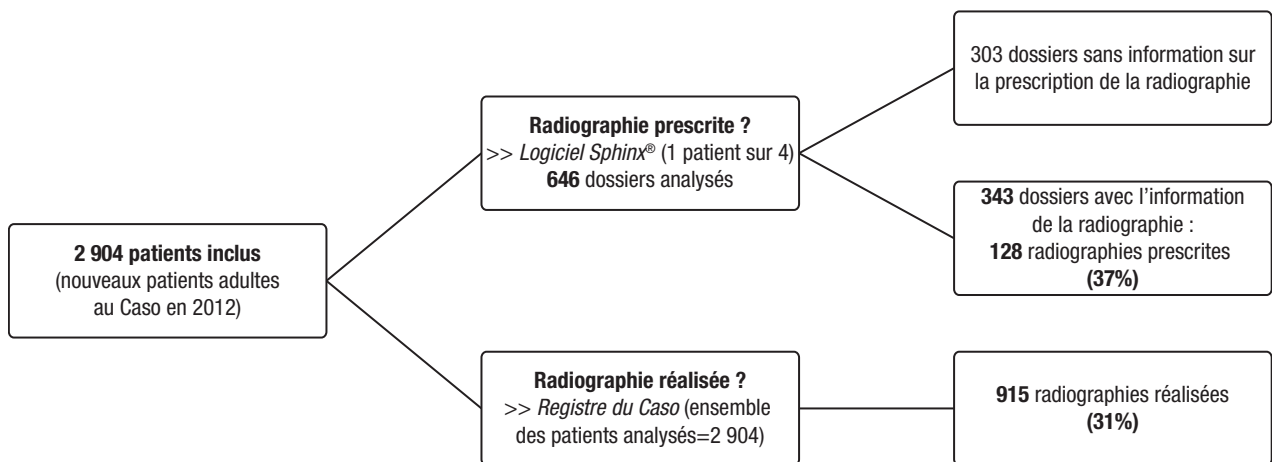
**2 904 patients inclus**
(nouveaux patients adultes au Caso en 2012)

**Radiographie prescrite ?**
>> *Logiciel Sphinx*® (1 patient sur 4)
**646** dossiers analysés

303 dossiers sans information sur la prescription de la radiographie

**343** dossiers avec l'information de la radiographie :
**128** radiographies prescrites
**(37%)**

**Radiographie réalisée ?**
>> *Registre du Caso* (ensemble des patients analysés=2 904)

**915** radiographies réalisées
**(31%)**